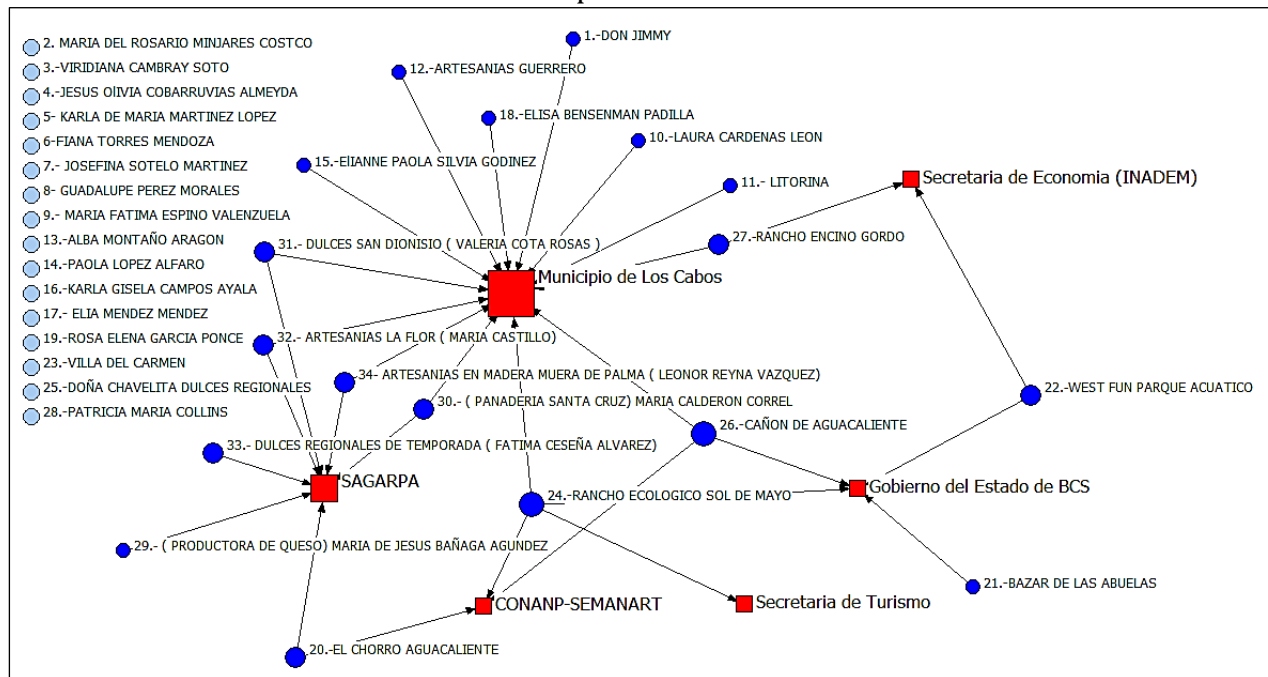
2. MARIA DEL ROSARIO MINJARES COSTCO
3.-VIRIDIANA CAMBRAY SOTO
4.-JESUS OlIVIA COBARRUVIAS ALMEYDA
5- KARLA DE MARIA MARTINEZ LOPEZ
6-FIANA TORRES MENDOZA
7.- JOSEFINA SOTELO MARTINEZ
8- GUADALUPE PEREZ MORALES
9.- MARIA FATIMA ESPINO VALENZUELA
13.-ALBA MONTAÑO ARAGON
14.-PAOLA LOPEZ ALFARO
16.-KARLA GISELA CAMPOS AYALA
17.- ELIA MENDEZ MENDEZ
19.-ROSA ELENA GARCIA PONCE
23.-VILLA DEL CARMEN
25.-DOÑA CHAVELITA DULCES REGIONALES
28.-PATRICIA MARIA COLLINS

1.-DON JIMMY
12.-ARTESANIAS GUERRERO
18.-ELISA BENSENMAN PADILLA
10.-LAURA CARDENAS LEON
15.-EIIANNE PAOLA SILVIA GODINEZ
11.- LITORINA
Secretaria de Economia (INADEM)
27.-RANCHO ENCINO GORDO
31.- DULCES SAN DIONISIO ( VALERIA COTA ROSAS )
Municipio de Los Cabos
32.- ARTESANIAS LA FLOR ( MARIA CASTILLO)
34- ARTESANIAS EN MADERA MUERA DE PALMA ( LEONOR REYNA VAZQUEZ)
30.- ( PANADERIA SANTA CRUZ) MARIA CALDERON CORREL
22.-WEST FUN PARQUE ACUATICO
26.-CAÑON DE AGUACALIENTE
33.- DULCES REGIONALES DE TEMPORADA ( FATIMA CESEÑA ALVAREZ)
SAGARPA
24.-RANCHO ECOLOGICO SOL DE MAYO
Gobierno del Estado de BCS
29.- ( PRODUCTORA DE QUESO) MARIA DE JESUS BAÑAGA AGUNDEZ
21.-BAZAR DE LAS ABUELAS
CONANP-SEMANART
Secretaria de Turismo
20.-EL CHORRO AGUACALIENTE